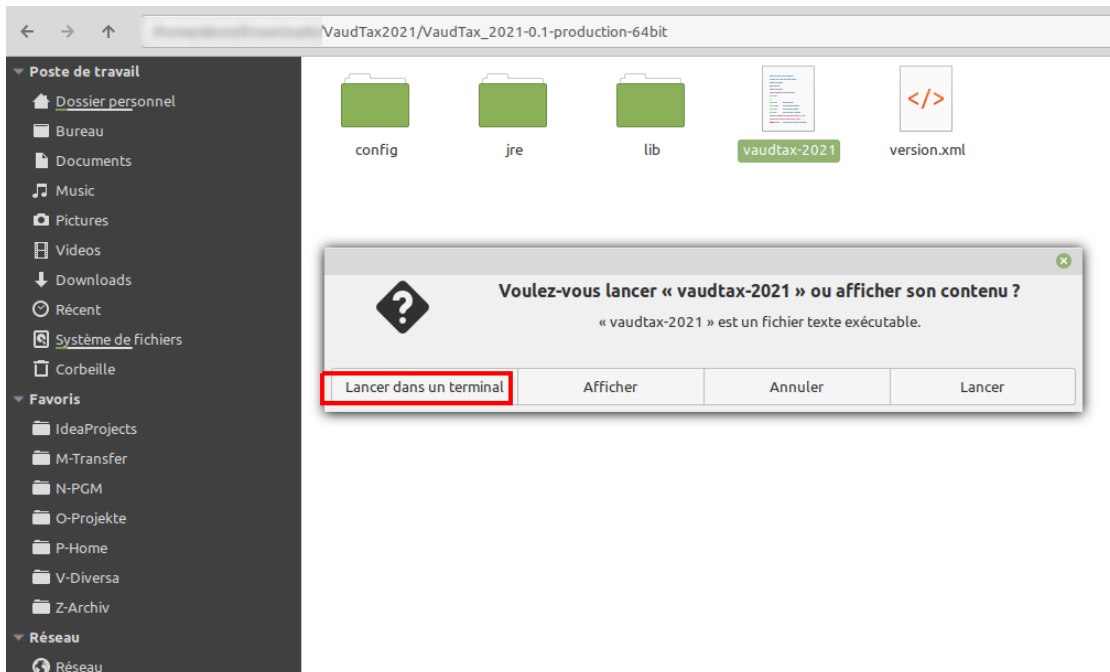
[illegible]/VaudTax2021/VaudTax_2021-0.1-production-64bit

Poste de travail
Dossier personnel
Bureau
Documents
Music
Pictures
Videos
Downloads
Récent
Système de fichiers
Corbeille
Favoris
IdeaProjects
M-Transfer
N-PGM
O-Projekte
P-Home
V-Diversa
Z-Archiv
Réseau
Réseau

config
jre
lib
vaudtax-2021
version.xml

</>

Voulez-vous lancer « vaudtax-2021 » ou afficher son contenu ?
« vaudtax-2021 » est un fichier texte exécutable.

Lancer dans un terminal
Afficher
Annuler
Lancer